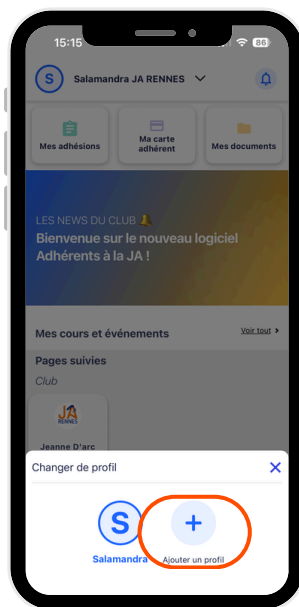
15:15

86

S Salamandra JA RENNES

Mes adhésions

Ma carte adhérent

Mes documents

LES NEWS DU CLUB 🔔
Bienvenue sur le nouveau logiciel Adhérents à la JA !

Mes cours et événements

Voir tout

Pages suivies

Club

JA RENNES

Jeanne D'arc

Changer de profil

S

Salamandra

+

Ajouter un profil